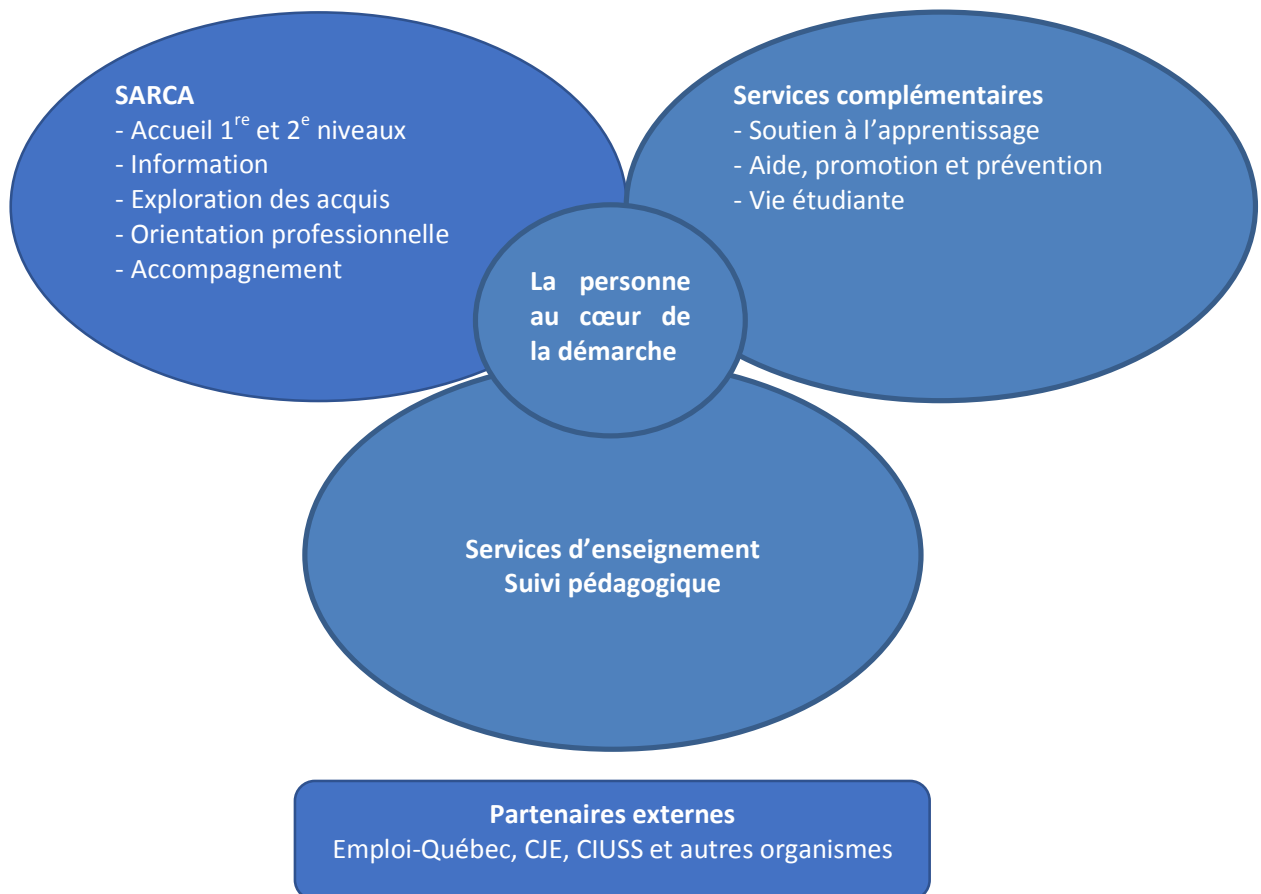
SARCA
- Accueil 1$^{re}$ et 2$^{e}$ niveaux
- Information
- Exploration des acquis
- Orientation professionnelle
- Accompagnement

Services complémentaires
- Soutien à l'apprentissage
- Aide, promotion et prévention
- Vie étudiante

La personne au cœur de la démarche

Services d'enseignement
Suivi pédagogique

Partenaires externes
Emploi-Québec, CJE, CIUSS et autres organismes